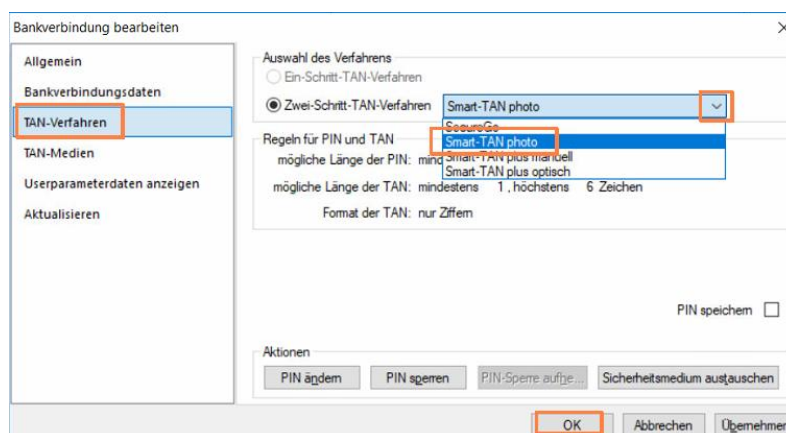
Bankverbindung bearbeiten

Allgemein
Bankverbindungsdaten
TAN-Verfahren
TAN-Medien
Userparameterdaten anzeigen
Aktualisieren

Auswahl des Verfahrens
Ein-Schritt-TAN-Verfahren
Zwei-Schritt-TAN-Verfahren
Smart-TAN photo
SecureGo
Smart-TAN photo
Smart-TAN plus manuell
Smart-TAN plus optisch

Regeln für PIN und TAN
mögliche Länge der PIN: mind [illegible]
mögliche Länge der TAN: mindestens 1 , höchstens 6 Zeichen
Format der TAN: nur Ziffern

PIN speichern

Aktionen
PIN ändern
PIN sperren
PIN-Sperre aufhe...
Sicherheitsmedium austauschen

OK
Abbrechen
Übernehmen